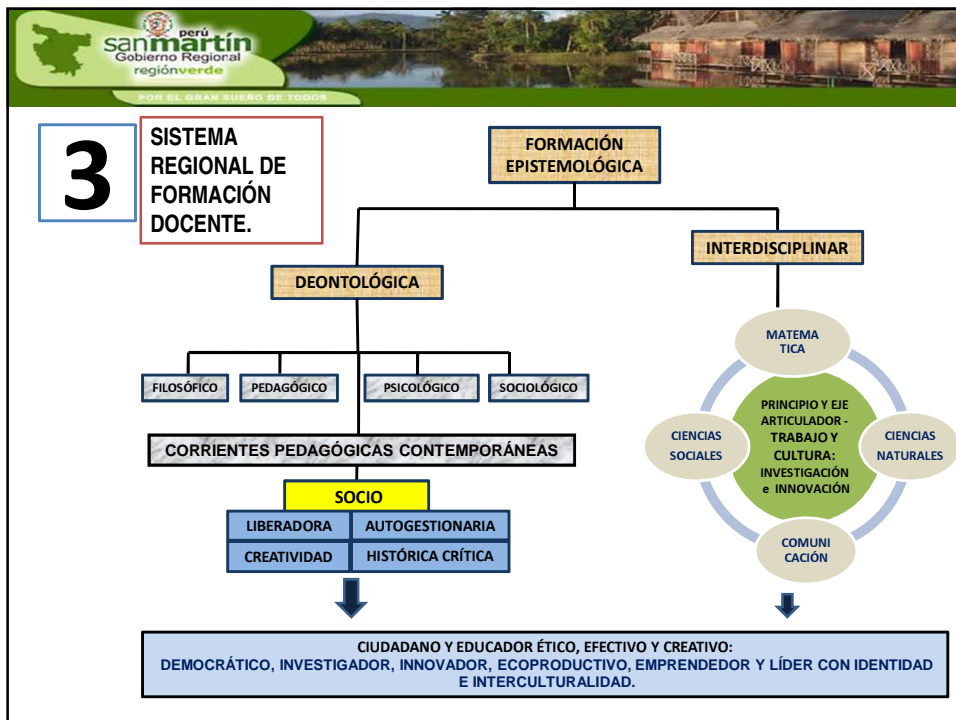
perú
sanmartín
Gobierno Regional
regiónverde

POR EL GRAN SUEÑO DE TODOS

3

SISTEMA REGIONAL DE FORMACIÓN DOCENTE.

FORMACIÓN EPISTEMOLÓGICA

INTERDISCIPLINAR

DEONTOLÓGICA

FILOSÓFICO

PEDAGÓGICO

PSICOLÓGICO

SOCIOLÓGICO

CORRIENTES PEDAGÓGICAS CONTEMPORÁNEAS

SOCIO

LIBERADORA

AUTOGESTIONARIA

CREATIVIDAD

HISTÓRICA CRÍTICA

MATEMA TICA

CIENCIAS SOCIALES

PRINCIPIO Y EJE ARTICULADOR - TRABAJO Y CULTURA: INVESTIGACIÓN e INNOVACIÓN

CIENCIAS NATURALES

COMUNI CACIÓN

CIUDADANO Y EDUCADOR ÉTICO, EFECTIVO Y CREATIVO:
DEMOCRÁTICO, INVESTIGADOR, INNOVADOR, ECOPRODUCTIVO, EMPRENDEDOR Y LÍDER CON IDENTIDAD E INTERCULTURALIDAD.